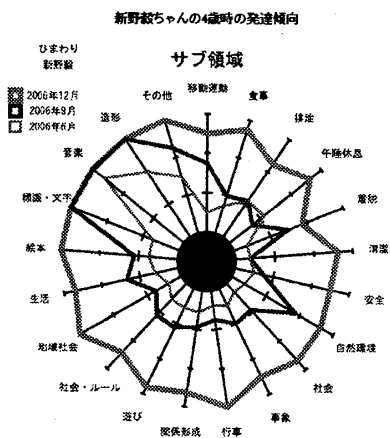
新野毅ちゃんの4歳時の発達傾向

ひまわり
新野毅

2006年12月
2006年9月
2006年6月

サブ領域

移動運動
食事
排泄
午睡休息
着脱
清潔
安全
自然環境
社会
事象
行事
関係形成
遊び
社会・ルール
地域社会
生活
絵本
標識・文字
音楽
造形
その他